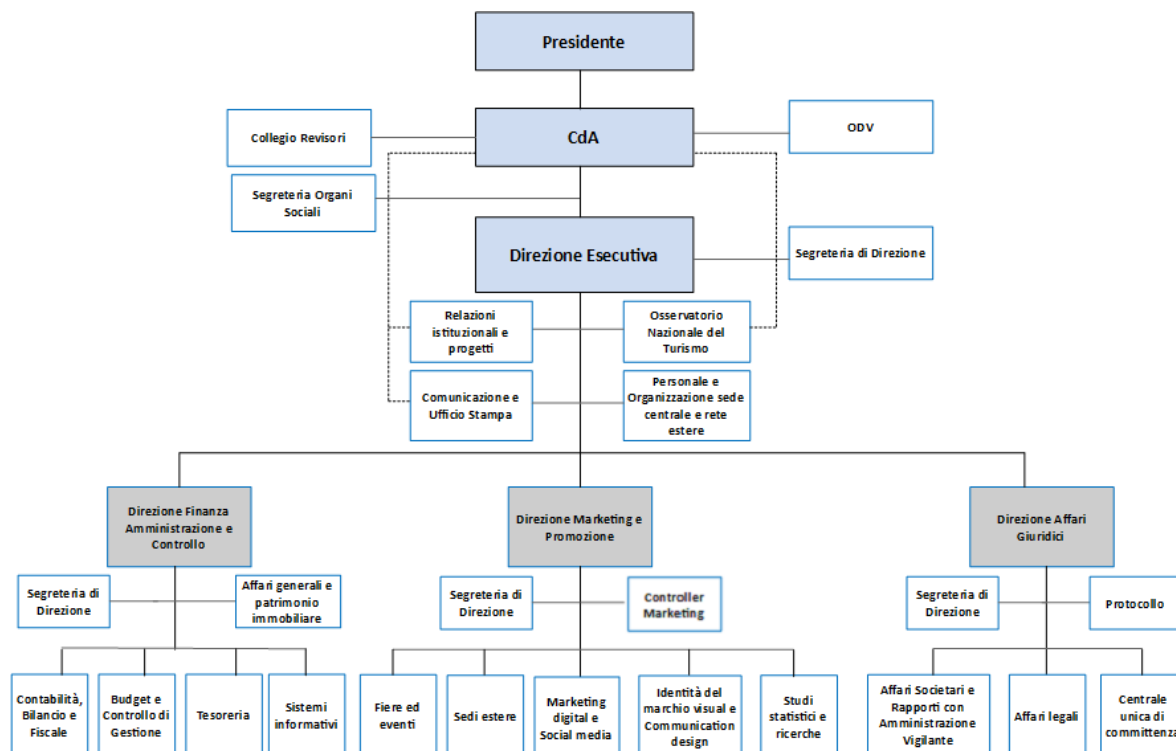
Presidente

Collegio Revisori

CdA

ODV

Segreteria Organi Sociali

Direzione Esecutiva

Segreteria di Direzione

Relazioni istituzionali e progetti

Osservatorio Nazionale del Turismo

Comunicazione e Ufficio Stampa

Personale e Organizzazione sede centrale e rete estere

Direzione Finanza Amministrazione e Controllo

Direzione Marketing e Promozione

Direzione Affari Giuridici

Segreteria di Direzione

Affari generali e patrimonio immobiliare

Segreteria di Direzione

Controller Marketing

Segreteria di Direzione

Protocollo

Contabilità, Bilancio e Fiscale

Budget e Controllo di Gestione

Tesoreria

Sistemi informativi

Fiere ed eventi

Sedi estere

Marketing digital e Social media

Identità del marchio visual e Communication design

Studi statistici e ricerche

Affari Societari e Rapporti con Amministrazione Vigilante

Affari legali

Centrale unica di committenza